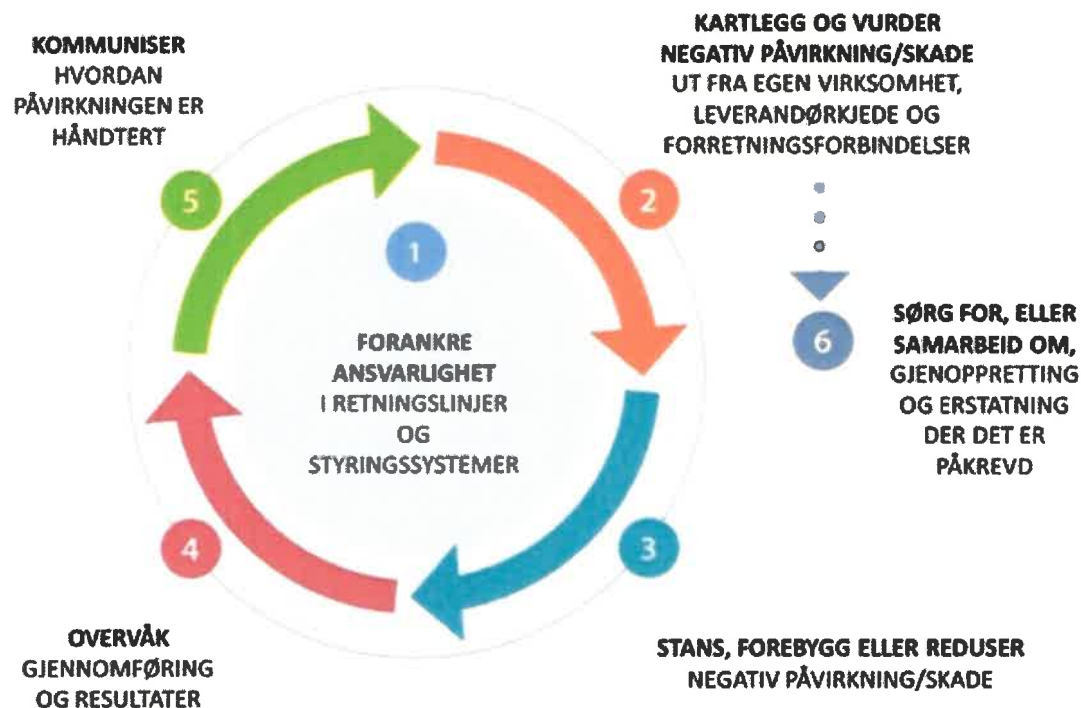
1

FORANKRE ANSVARLIGHET I RETNINGSLINJER OG STYRINGSSYSTEMER

2

KARTLEGG OG VURDER NEGATIV PÅVIRKNING/SKADE UT FRA EGEN VIRKSOMHET, LEVERANDØRKJEDE OG FORRETNINGSFORBINDELSER

3

STANS, FOREBYGG ELLER REDUSER NEGATIV PÅVIRKNING/SKADE

4

OVERVÅK GJENNOMFØRING OG RESULTATER

5

KOMMUNISER HVORDAN PÅVIRKNINGEN ER HÅNDTERT

6

SØRG FOR, ELLER SAMARBEID OM, GJENOPPRETTING OG ERSTATNING DER DET ER PÅKREVD